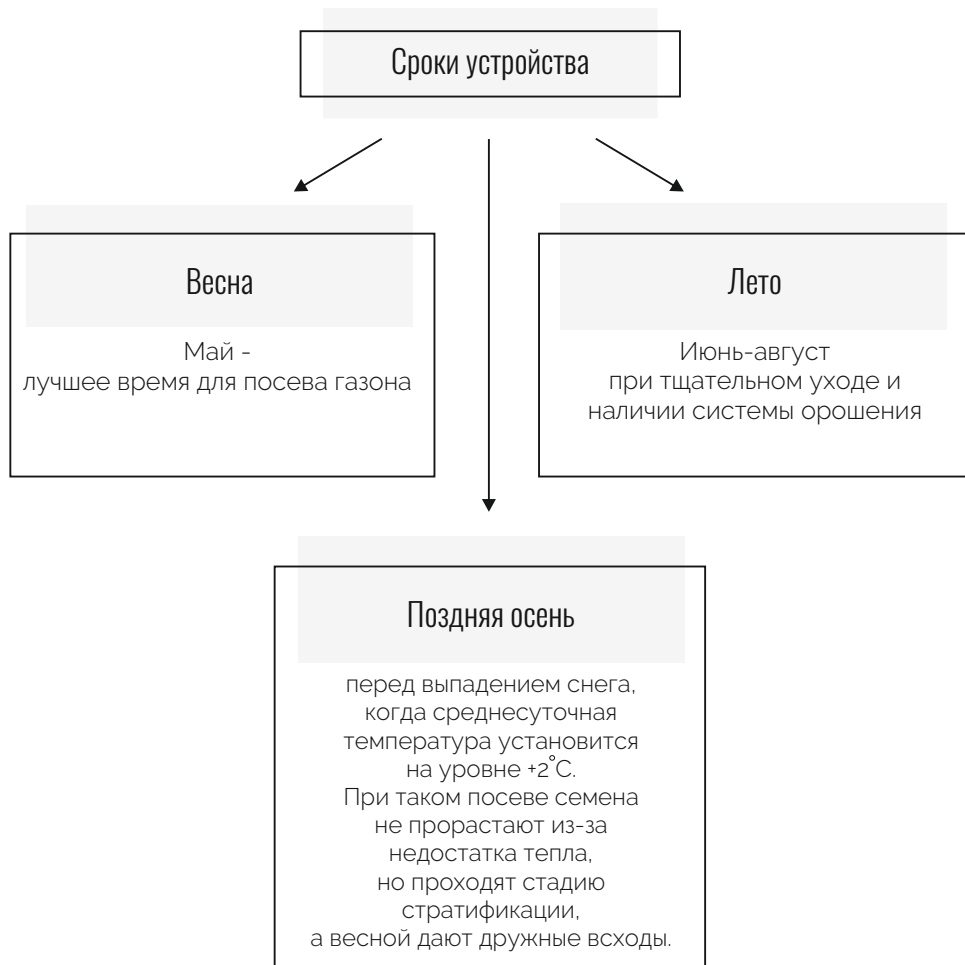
Сроки устройства

Весна

Май - лучшее время для посева газона

Лето

Июнь-август при тщательном уходе и наличии системы орошения

Поздняя осень

перед выпадением снега, когда среднесуточная температура установится на уровне +2°С. При таком посеве семена не прорастают из-за недостатка тепла, но проходят стадию стратификации, а весной дают дружные всходы.